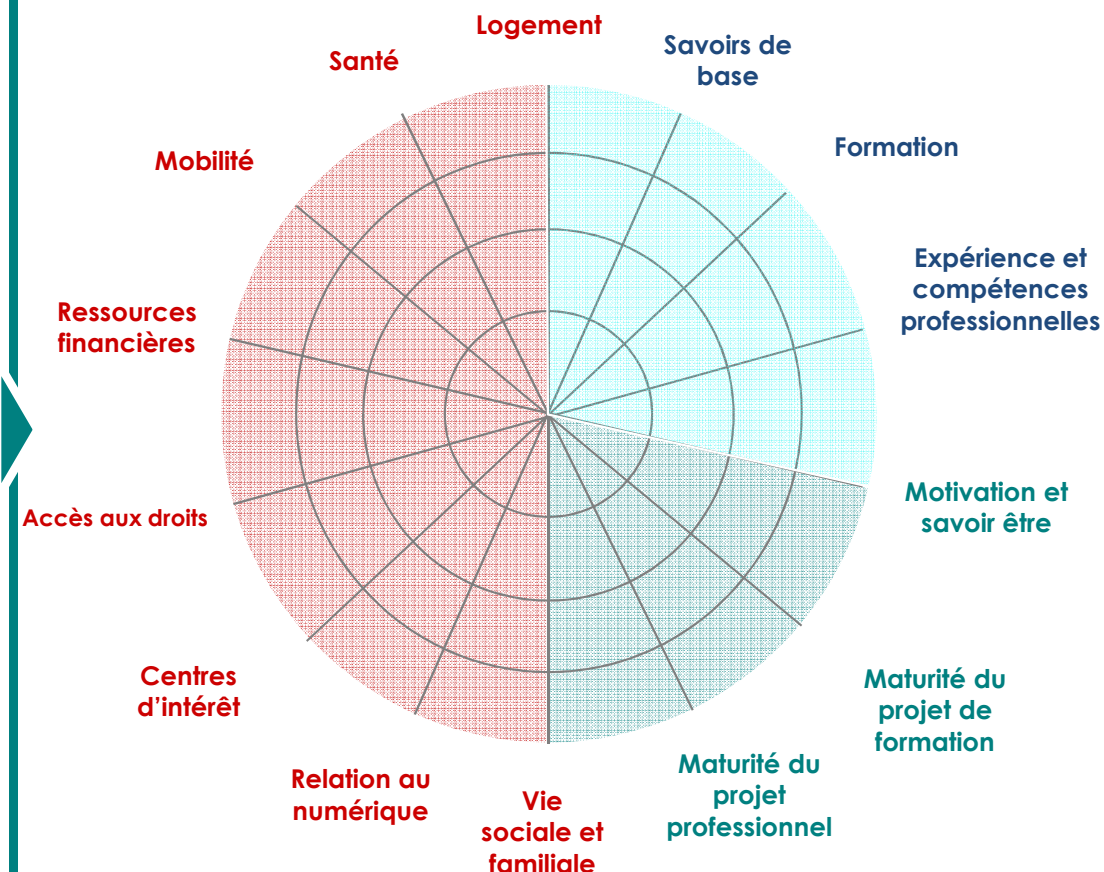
Logement

Savoirs de base

Formation

Expérience et compétences professionnelles

Motivation et savoir être

Maturité du projet de formation

Maturité du projet professionnel

Vie sociale et familiale

Relation au numérique

Centres d'intérêt

Accès aux droits

Ressources financières

Mobilité

Santé